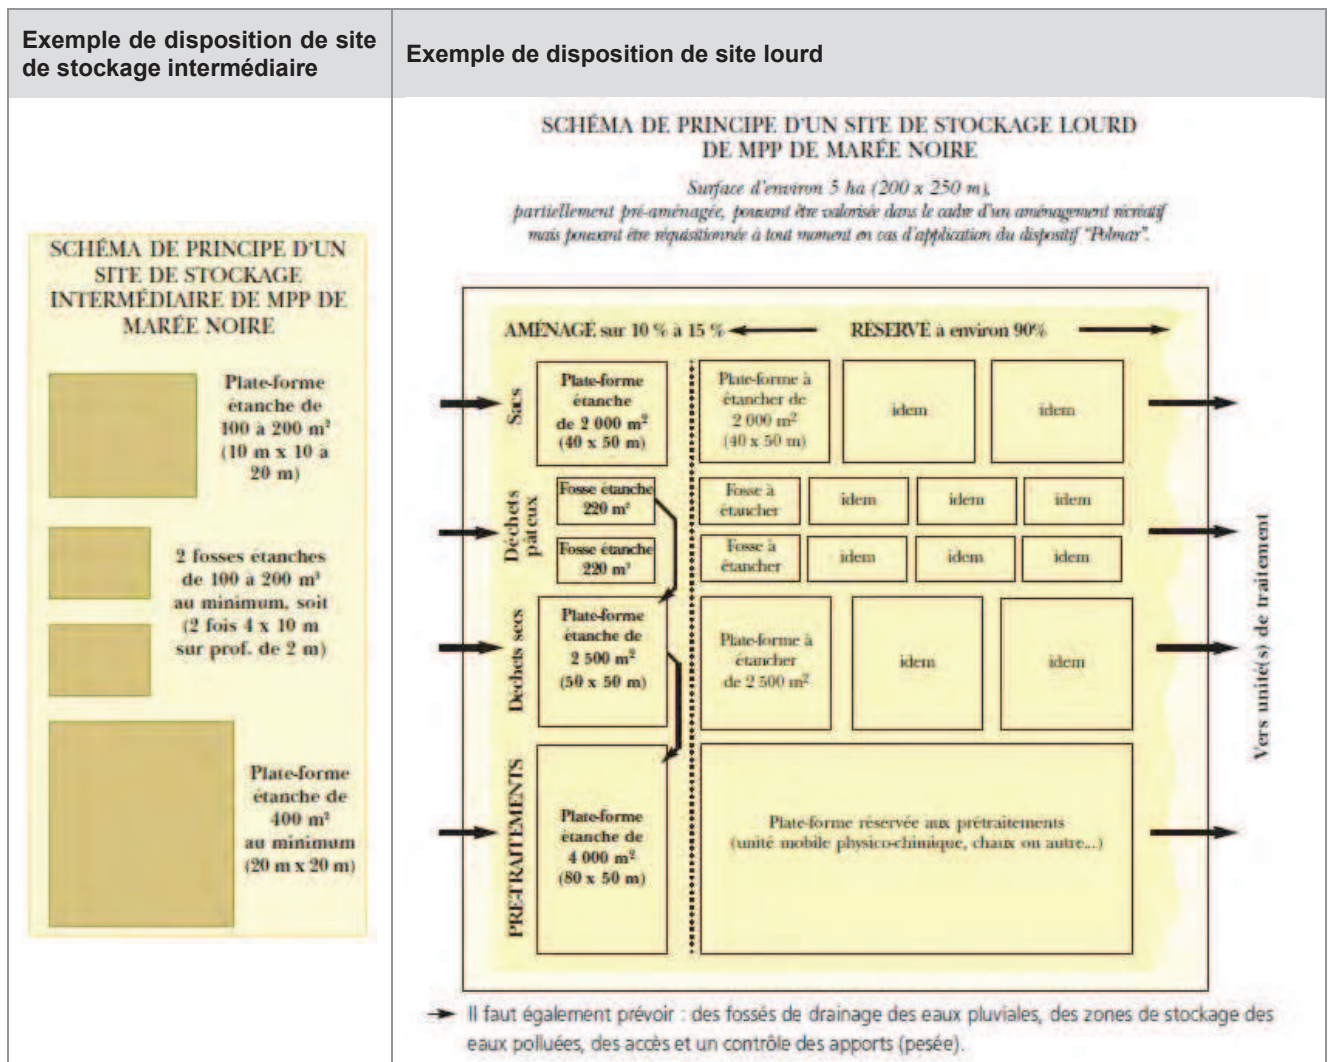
| Exemple de disposition de site de stockage intermédiaire | Exemple de disposition de site lourd |
|---|---|

SCHÉMA DE PRINCIPE D'UN SITE DE STOCKAGE INTERMÉDIAIRE DE MPP DE MARÉE NOIRE

Plate-forme étanche de 100 à 200 m² (10 m x 10 à 20 m)

2 fosses étanches de 100 à 200 m² au minimum, soit (2 fois 4 x 10 m sur prof. de 2 m)

Plate-forme étanche de 400 m² au minimum (20 m x 20 m)

SCHÉMA DE PRINCIPE D'UN SITE DE STOCKAGE LOURD DE MPP DE MARÉE NOIRE

Surface d'environ 5 ha (200 x 250 m), partiellement pré-aménagée, pouvant être valorisée dans le cadre d'un aménagement récréatif mais pouvant être réquisitionnée à tout moment en cas d'application du dispositif "Polmar".

AMÉNAGÉ sur 10 % à 15 %

RÉSERVÉ à environ 90%

Sacs

Plate-forme étanche de 2 000 m² (40 x 50 m)

Plate-forme à étancher de 2 000 m² (40 x 50 m)

idem

idem

Déchets pâteux

Fosse étanche 220 m²

Fosse à étancher

idem

idem

idem

Fosse étanche 220 m²

Fosse à étancher

idem

idem

idem

Déchets secs

Plate-forme étanche de 2 500 m² (50 x 50 m)

Plate-forme à étancher de 2 500 m²

idem

idem

PRÉTRAITEMENTS

Plate-forme étanche de 4 000 m² (80 x 50 m)

Plate-forme réservée aux prétraitements (unité mobile physico-chimique, chaux ou autre...)

Vers unité(s) de traitement

Il faut également prévoir : des fossés de drainage des eaux pluviales, des zones de stockage des eaux polluées, des accès et un contrôle des apports (pesée).